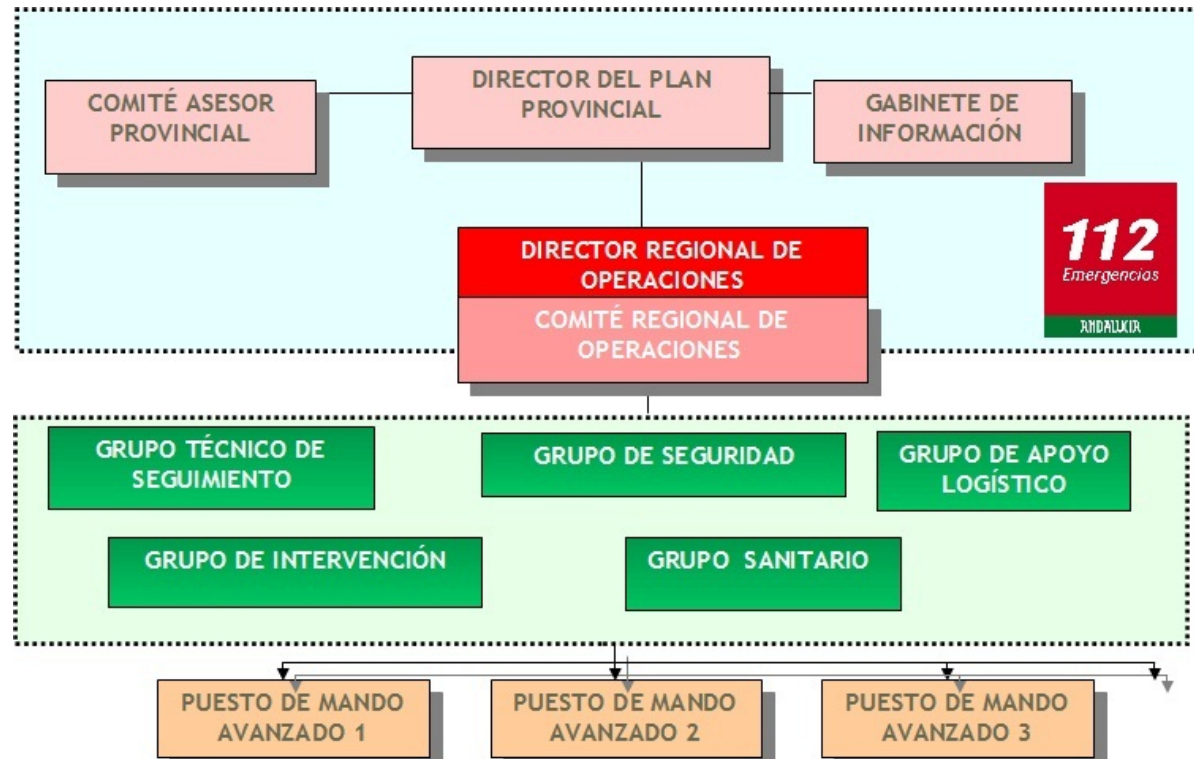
COMITÉ ASESOR PROVINCIAL

DIRECTOR DEL PLAN PROVINCIAL

GABINETE DE INFORMACIÓN

112
Emergencias
ANDALUCIA

DIRECTOR REGIONAL DE OPERACIONES

COMITÉ REGIONAL DE OPERACIONES

GRUPO TÉCNICO DE SEGUIMIENTO

GRUPO DE SEGURIDAD

GRUPO DE APOYO LOGÍSTICO

GRUPO DE INTERVENCIÓN

GRUPO SANITARIO

PUESTO DE MANDO AVANZADO 1

PUESTO DE MANDO AVANZADO 2

PUESTO DE MANDO AVANZADO 3